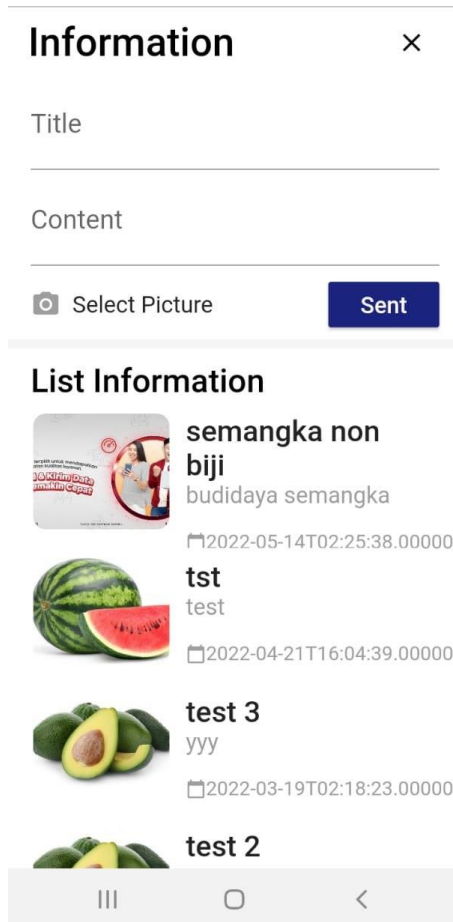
Information ×

Title

Content

Select Picture

Sent

List Information

semangka non biji
budidaya semangka
2022-05-14T02:25:38.00000

tst
test
2022-04-21T16:04:39.00000

test 3
yyy
2022-03-19T02:18:23.00000

test 2